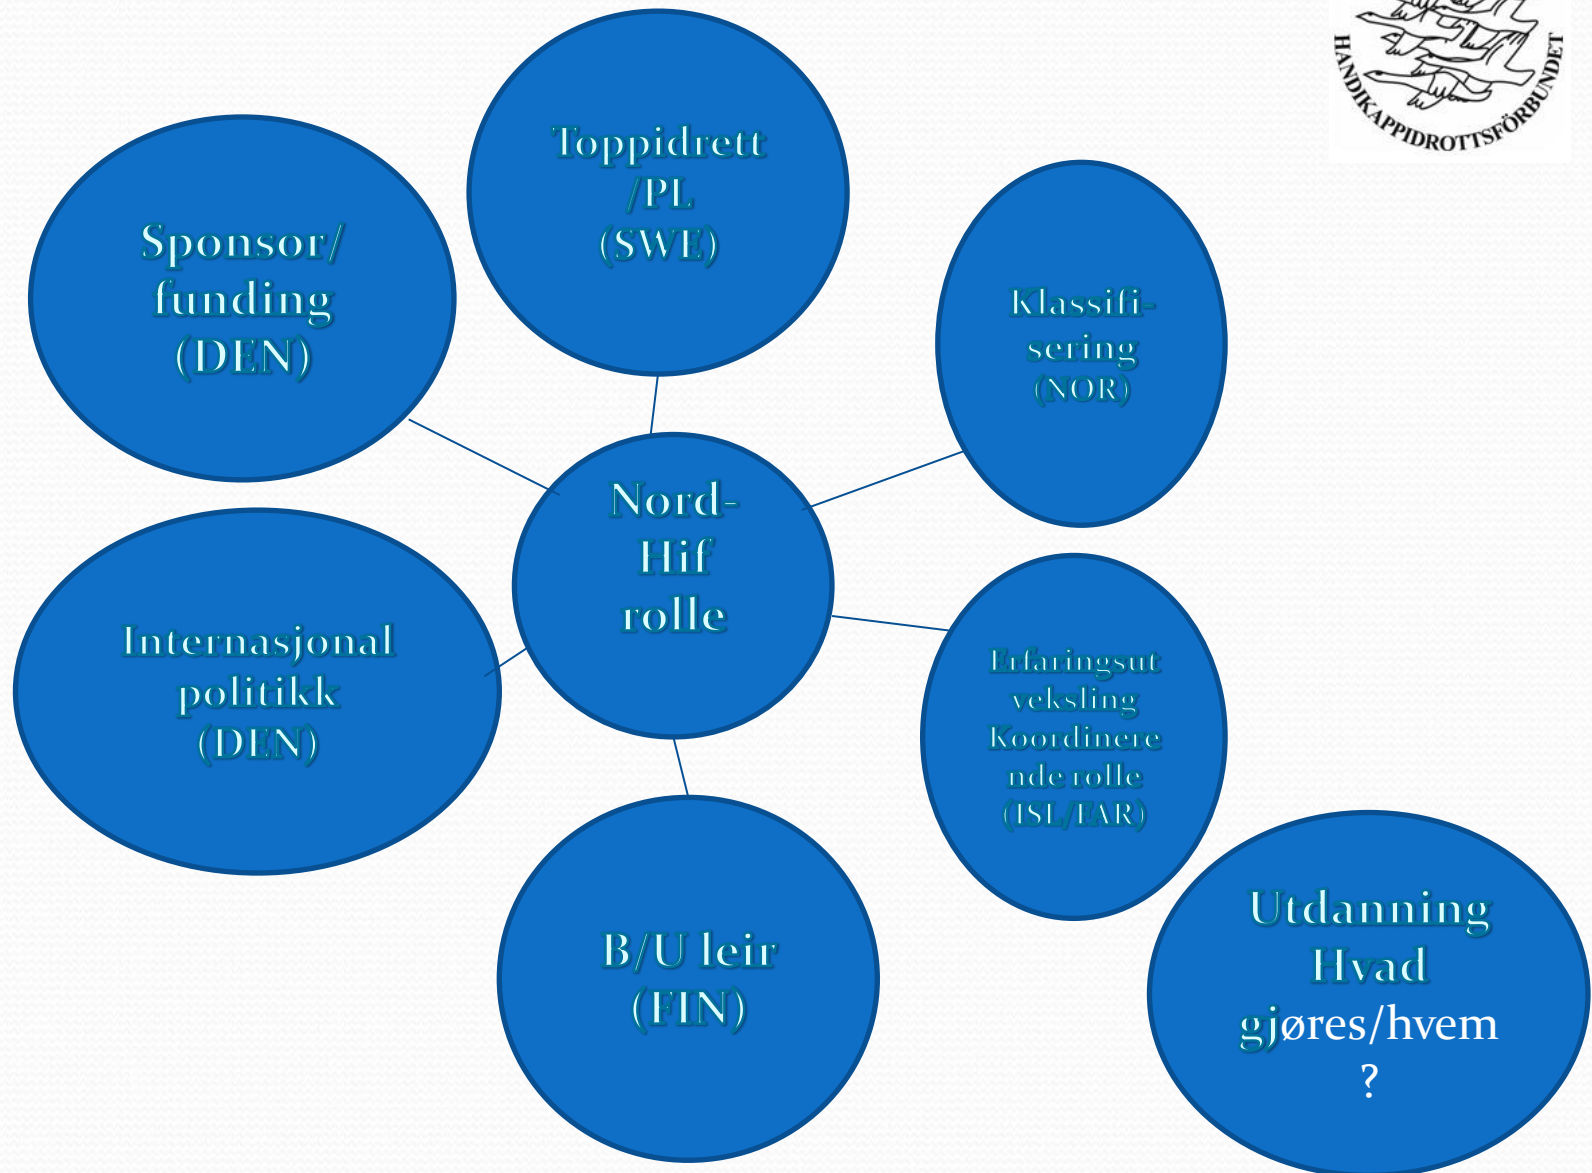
HANDIKAPPIDROTTSFÖRBUNDET

Toppidrett /PL (SWE)

Sponsor/ funding (DEN)

Klassifi-sering (NOR)

Nord-Hif rolle

Internasjonal politikk (DEN)

Erfaringsutveksling Koordinerende rolle (ISL/FAR)

B/U leir (FIN)

Utdanning Hvad gjøres/hvem ?